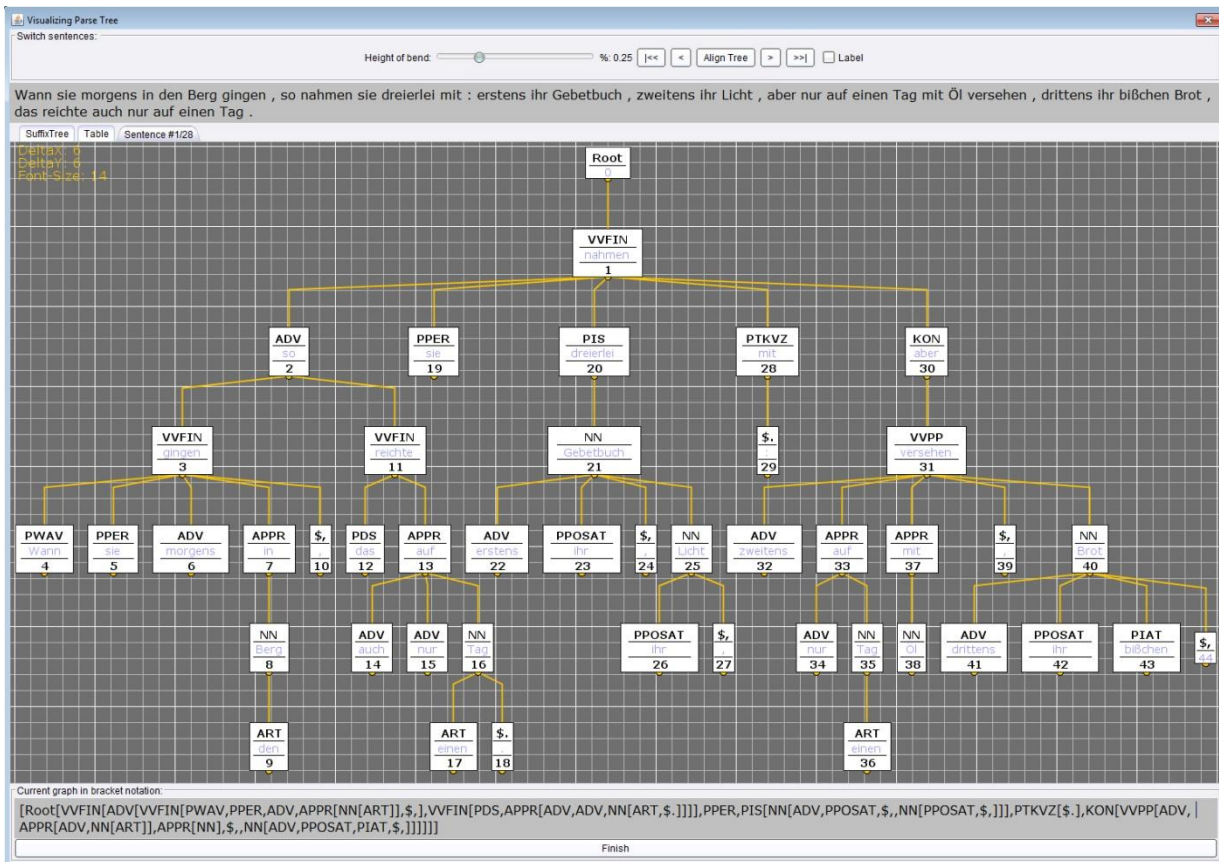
Visualizing Parse Tree
Switch sentences:
Height of bend: %: 0.25 |<< < Align Tree > >>| Label

Wann sie morgens in den Berg gingen , so nahmen sie dreierlei mit : erstens ihr Gebetbuch , zweitens ihr Licht , aber nur auf einen Tag mit Öl versehen , drittens ihr bißchen Brot , das reichte auch nur auf einen Tag .

SuffixTree Table Sentence #1/28

DeltaX: 6
DeltaY: 6
Font-Size: 14

Root
0

VVFIN
nahmen
1

ADV
so
2

PPER
sie
19

PIS
dreierlei
20

PTKVZ
mit
28

KON
aber
30

VVFIN
gingen
3

VVFIN
reichte
11

NN
Gebetbuch
21

$.
:
29

VVPP
versehen
31

PWAV
Wann
4

PPER
sie
5

ADV
morgens
6

APPR
in
7

$,
,
10

PDS
das
12

APPR
auf
13

ADV
erstens
22

PPOSAT
ihr
23

$,
,
24

NN
Licht
25

ADV
zweitens
32

APPR
auf
33

APPR
mit
37

$,
,
39

NN
Brot
40

NN
Berg
8

ADV
auch
14

ADV
nur
15

NN
Tag
16

PPOSAT
ihr
26

$,
,
27

ADV
nur
34

NN
Tag
35

NN
Öl
38

ADV
drittens
41

PPOSAT
ihr
42

PIAT
bißchen
43

$,
,
44

ART
den
9

ART
einen
17

$.
.
18

ART
einen
36

Current graph in bracket notation:
[Root[VVFIN[ADV[VVFIN[PWAV,PPER,ADV,APPR[NN[ART]],$,],VVFIN[PDS,APPR[ADV,ADV,NN[ART,$.]]]],PPER,PIS[NN[ADV,PPOSAT,$,,NN[PPOSAT,$,]]],PTKVZ[$.],KON[VVPP[ADV, APPR[ADV,NN[ART]],APPR[NN],$,,NN[ADV,PPOSAT,PIAT,$,]]]]]]

Finish